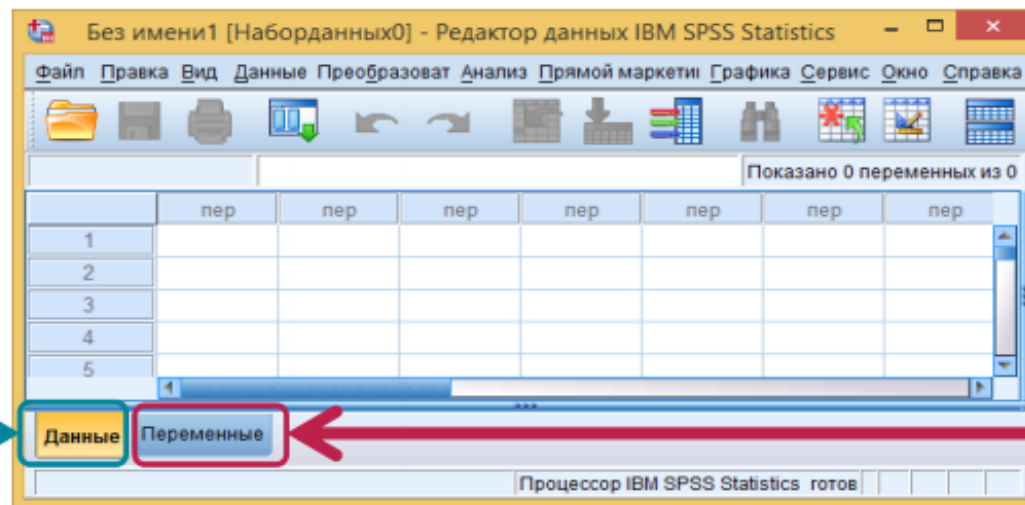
Без имени1 [Наборданных0] - Редактор данных IBM SPSS Statistics

Файл Правка Вид Данные Преобразоват Анализ Прямой маркетин Графика Сервис Окно Справка

Показано 0 переменных из 0

| | пер | пер | пер | пер | пер | пер | пер |
|---|---|---|---|---|---|---|---|
| 1 | | | | | | | |
| 2 | | | | | | | |
| 3 | | | | | | | |
| 4 | | | | | | | |
| 5 | | | | | | | |

Данные Переменные

Процессор IBM SPSS Statistics готов